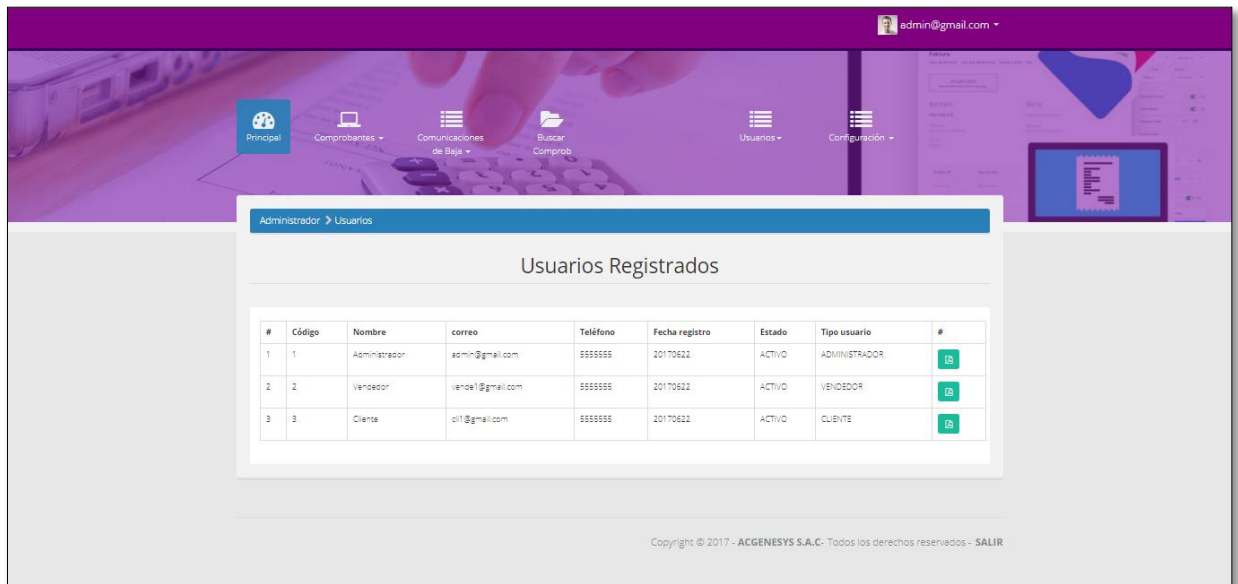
admin@gmail.com

Principal
Comprobantes
Comunicaciones de Baja
Buscar Comprob
Usuarios
Configuración

Administrador > Usuarios

Usuarios Registrados

| # | Código | Nombre | correo | Teléfono | Fecha registro | Estado | Tipo usuario | # |
|---|---|---|---|---|---|---|---|---|
| 1 | 1 | Administrador | admin@gmail.com | 5555555 | 20170622 | ACTIVO | ADMINISTRADOR | |
| 2 | 2 | Vendedor | vende1@gmail.com | 5555555 | 20170622 | ACTIVO | VENDEDOR | |
| 3 | 3 | Cliente | cli1@gmail.com | 5555555 | 20170622 | ACTIVO | CLIENTE | |

Copyright © 2017 - ACGENESYS S.A.C- Todos los derechos reservados - SALIR